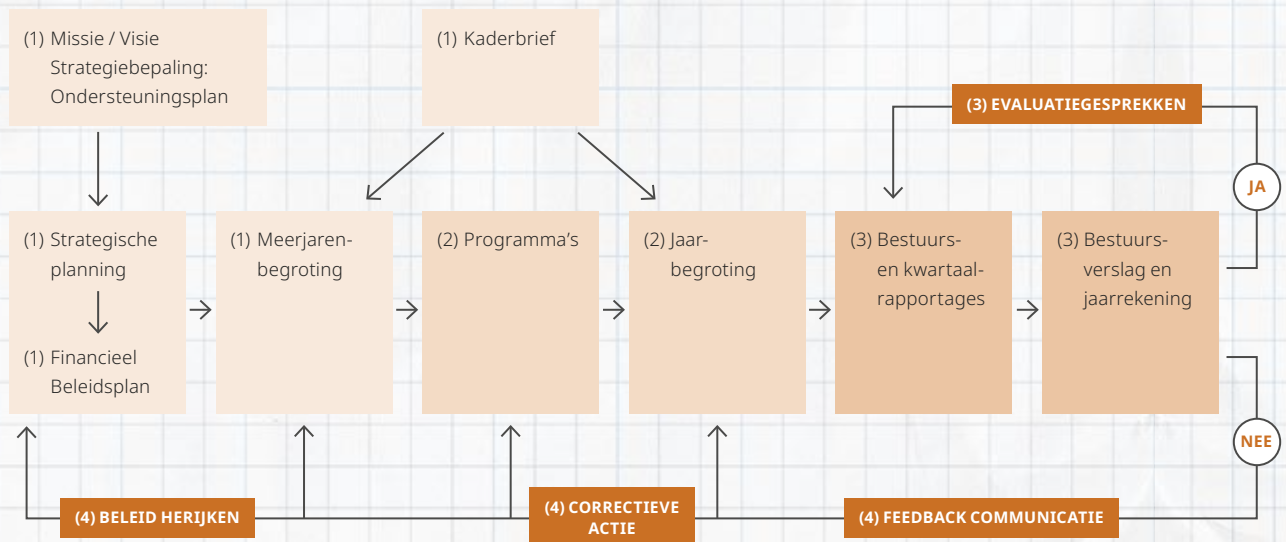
(1) Missie / Visie Strategiebepaling: Ondersteuningsplan

(1) Kaderbrief

(3) EVALUATIEGESPREKKEN

JA

(1) Strategische planning

(1) Financieel Beleidsplan

(1) Meerjarenbegroting

(2) Programma's

(2) Jaarbegroting

(3) Bestuurs- en kwartaalrapportages

(3) Bestuursverslag en jaarrekening

NEE

(4) BELEID HERIJKEN

(4) CORRECTIEVE ACTIE

(4) FEEDBACK COMMUNICATIE